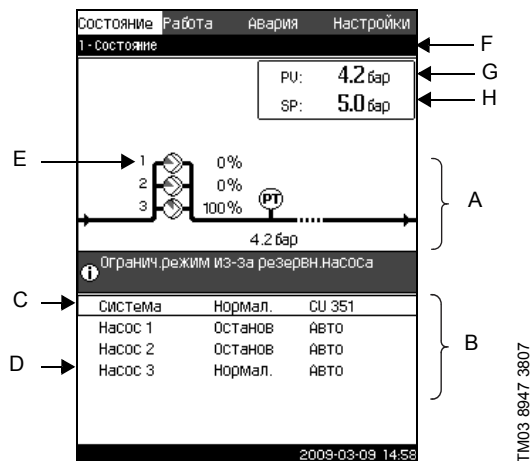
Состояние Работа Авария Настройки

1 - Состояние

F

PV: 4.2 бар

G

SP: 5.0 бар

H

E

1 0%

2 0%

3 100%

PT

A

4.2 бар

Огранич.режим из-за резервн.насоса

C

| Система | Нормал. | CU 351 |
|---|---|---|
| Насос 1 | Останов | Авто |
| Насос 2 | Останов | Авто |
| Насос 3 | Нормал. | Авто |

B

D

2009-03-09 14:58

TM03 8947 3807